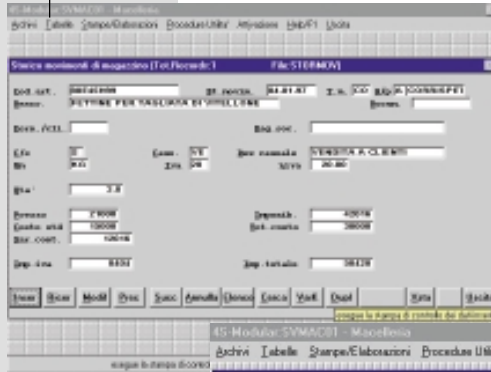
4S-Modular SVMAC01 - Macelleria

Archivi Tabelle Stampe/Elaborazioni Procedure Utilita' Attivazione Help/F1 Uscita

Storico movimenti di magazzino [Tot.Records:1 File:STORMOV]

Cod.art. 00540000 Dt.movim. 04.01.97 T.m. CO Rif. 0 CONSUSPET

Descr. FETTINE PER SAGLIATA DI VITELLONE

Docu./Rif. Rag.soc.

Cfe 0 Caus. 55 Des causale VENDITA A CLIENTI

Um KG Iva 10 %Iva 20.00

Qta' 3.0

Prezzo 23000 Imponib. 42016

Costo std 13000 Tot.costo 39000

Ric.cont. 12016

Imp.iva 8403 Imp.totale 50420

Inser Ricer Modif Prec Succ Annulla Elenco Cerca Vedi Dupl Esta Uscita

esegue la stampa di controllo dei dati

4S-Modular SVMAC01 - Macelleria

Archivi Tabelle Stampe/Elaborazioni Procedure Utili

esegue la stampa di contro